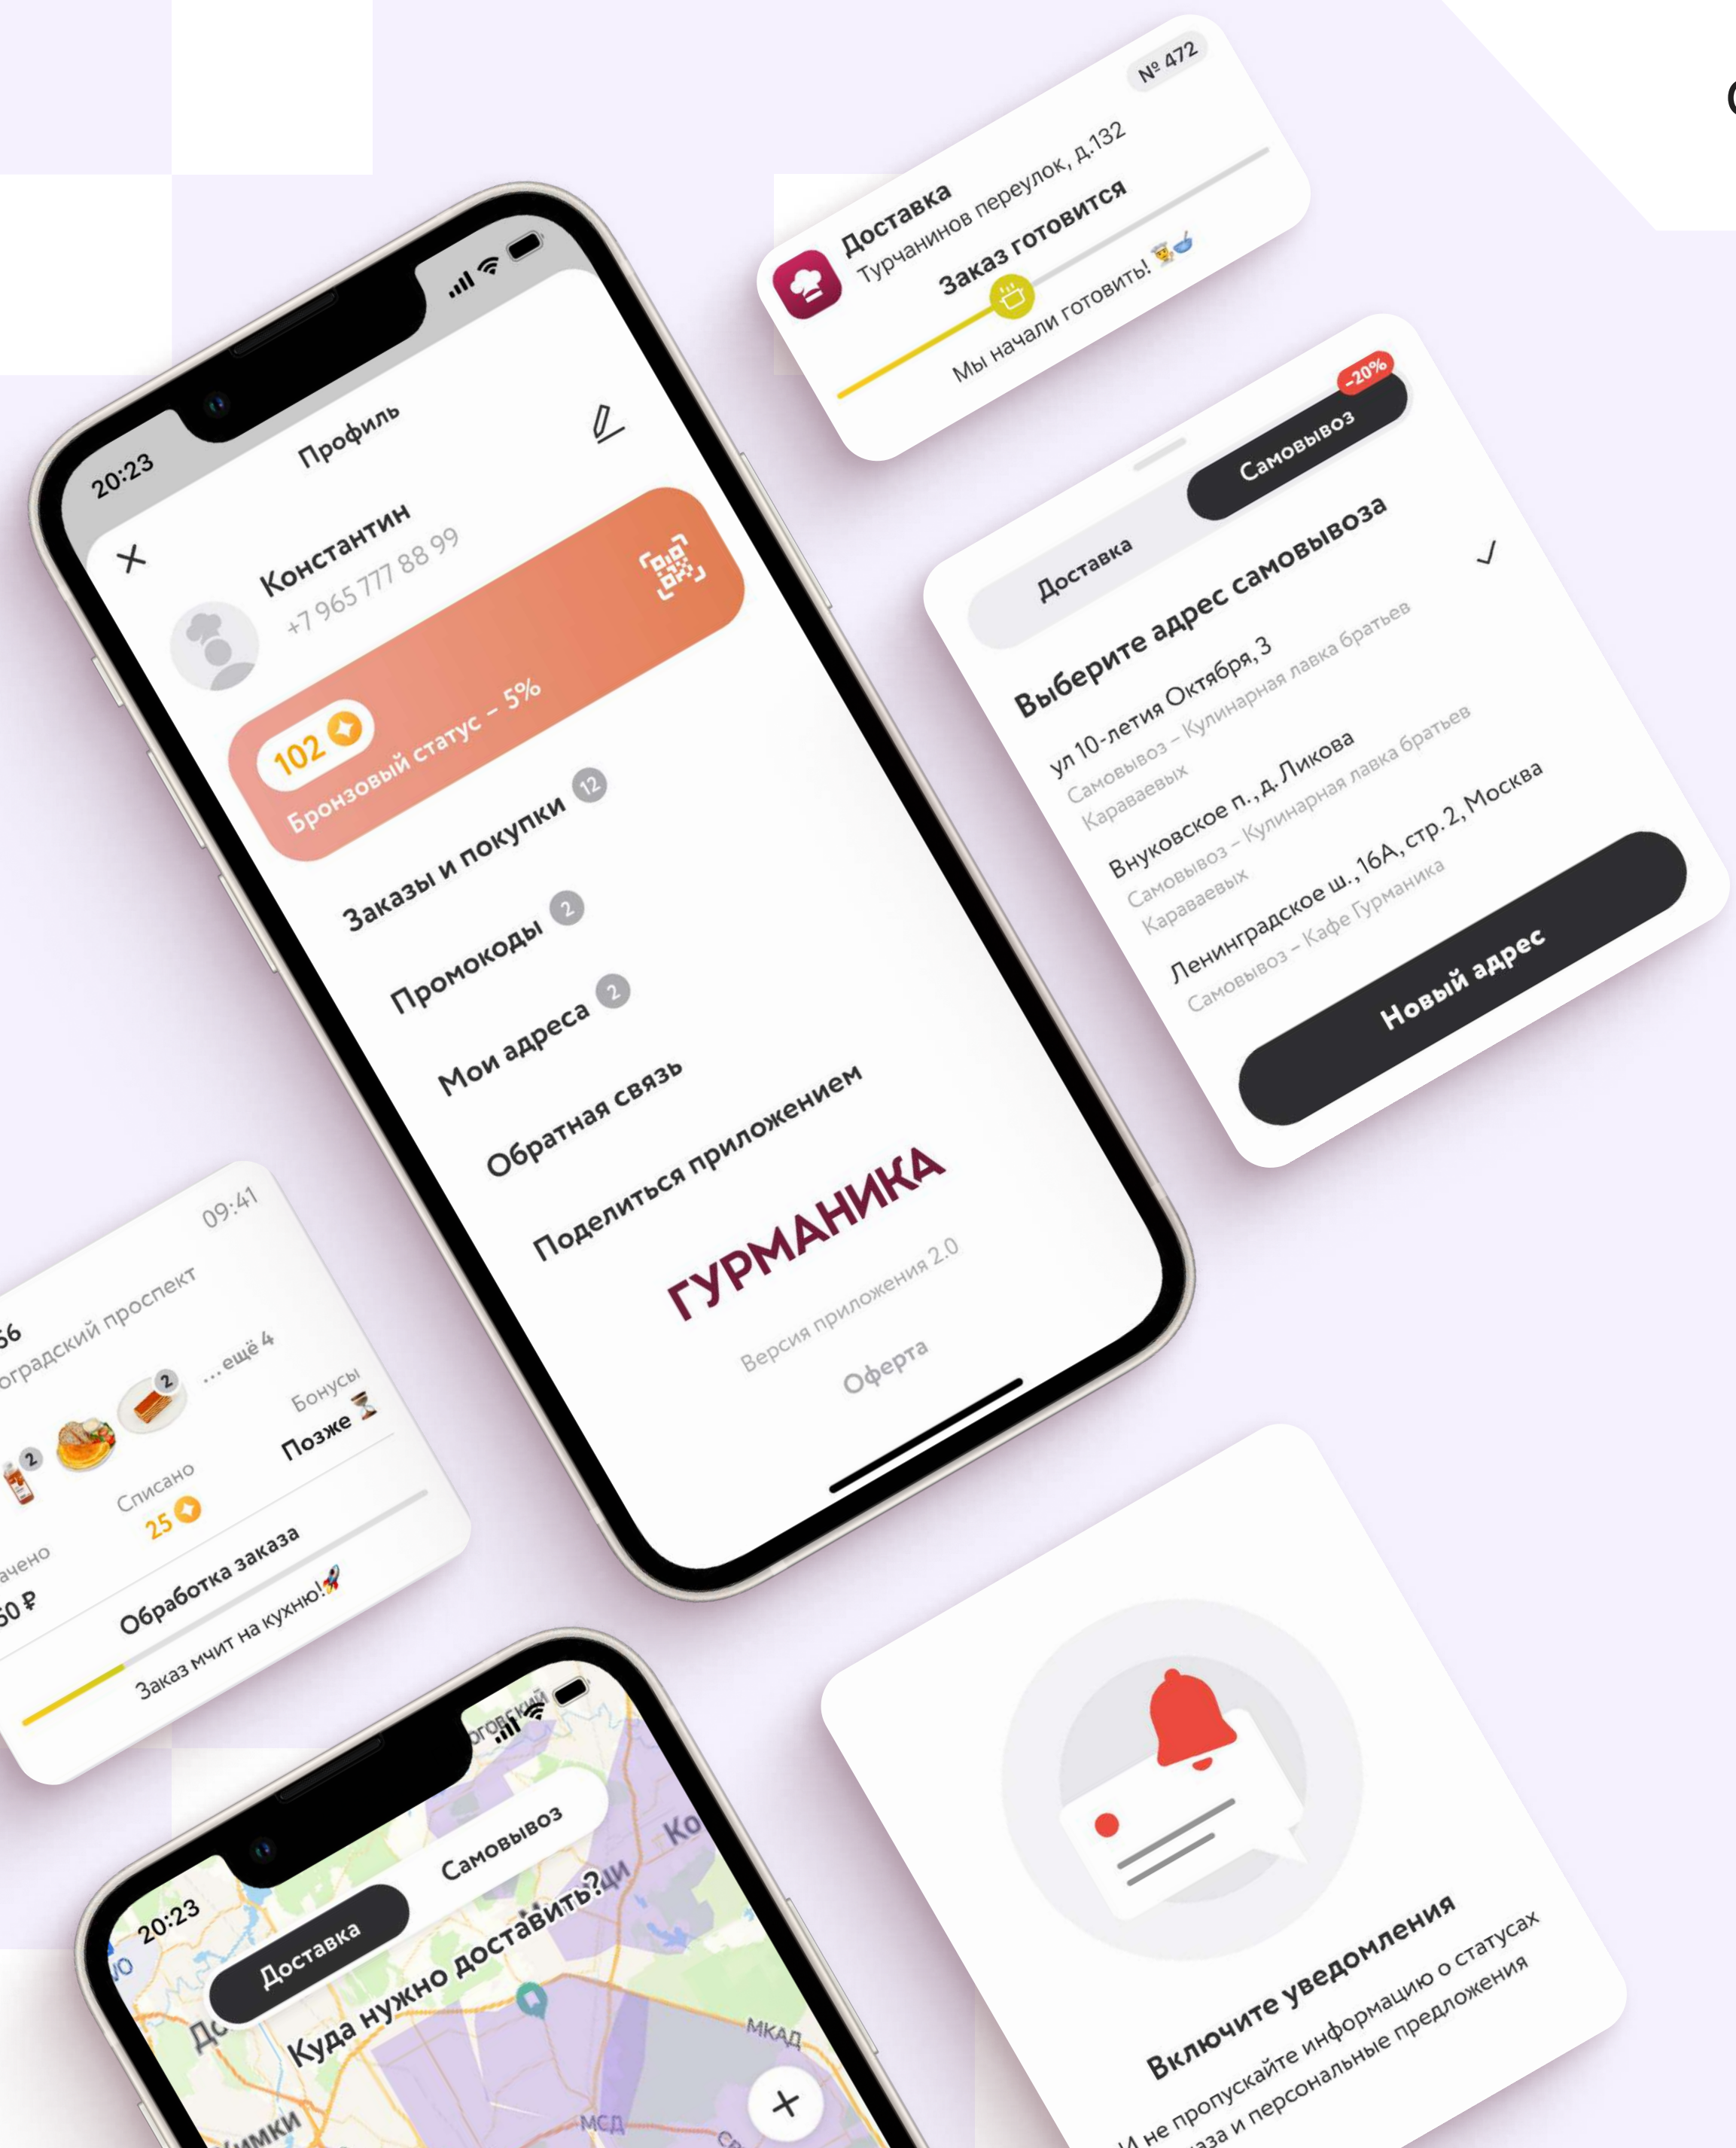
№ 472
Доставка
Турчанинов переулок, д.132
Заказ готовится
Мы начали готовить!

20:23
Профиль
Константин
+7 965 777 88 99
102
Бронзовый статус – 5%
Заказы и покупки 12
Промокоды 2
Мои адреса 2
Обратная связь
Поделиться приложением
ГУРМАНИКА
Версия приложения 2.0
Оферта

-20%
Доставка
Самовывоз
Выберите адрес самовывоза
ул 10-летия Октября, 3
Самовывоз – Кулинарная лавка братьев Караваевых
Внуковское п., д. Ликова
Самовывоз – Кулинарная лавка братьев Караваевых
Ленинградское ш., 16А, стр. 2, Москва
Самовывоз – Кафе Гурманика
Новый адрес

09:41
56
оградский проспект
2
2
... ещё 4
ачено
50 ₽
Списано
25
Бонусы
Позже
Обработка заказа
Заказ мчит на кухню!

20:23
Доставка
Самовывоз
Куда нужно доставить?
МКАД
МСД
+

Включите уведомления
И не пропускайте информацию о статусах заказа и персональные предложения